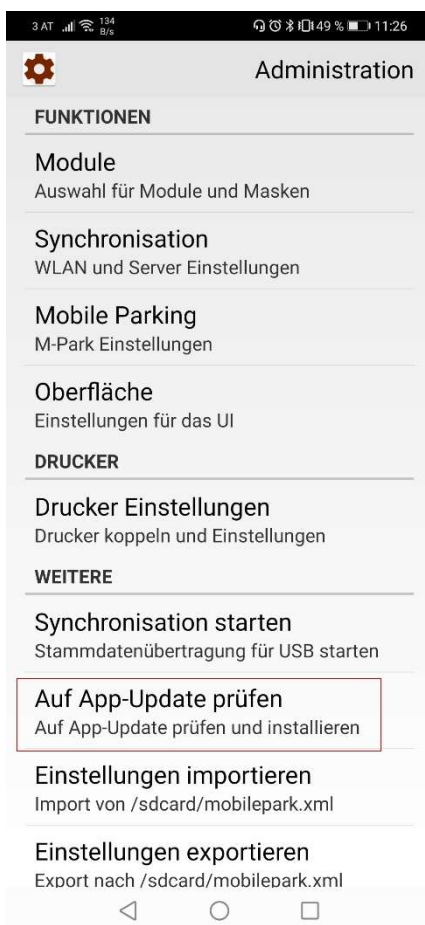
3 AT 134 B/s 49 % 11:26

Administration

FUNKTIONEN

Module
Auswahl für Module und Masken

Synchronisation
WLAN und Server Einstellungen

Mobile Parking
M-Park Einstellungen

Oberfläche
Einstellungen für das UI

DRUCKER

Drucker Einstellungen
Drucker koppeln und Einstellungen

WEITERE

Synchronisation starten
Stammdatenübertragung für USB starten

Auf App-Update prüfen
Auf App-Update prüfen und installieren

Einstellungen importieren
Import von /sdcard/mobilepark.xml

Einstellungen exportieren
Export nach /sdcard/mobilepark.xml